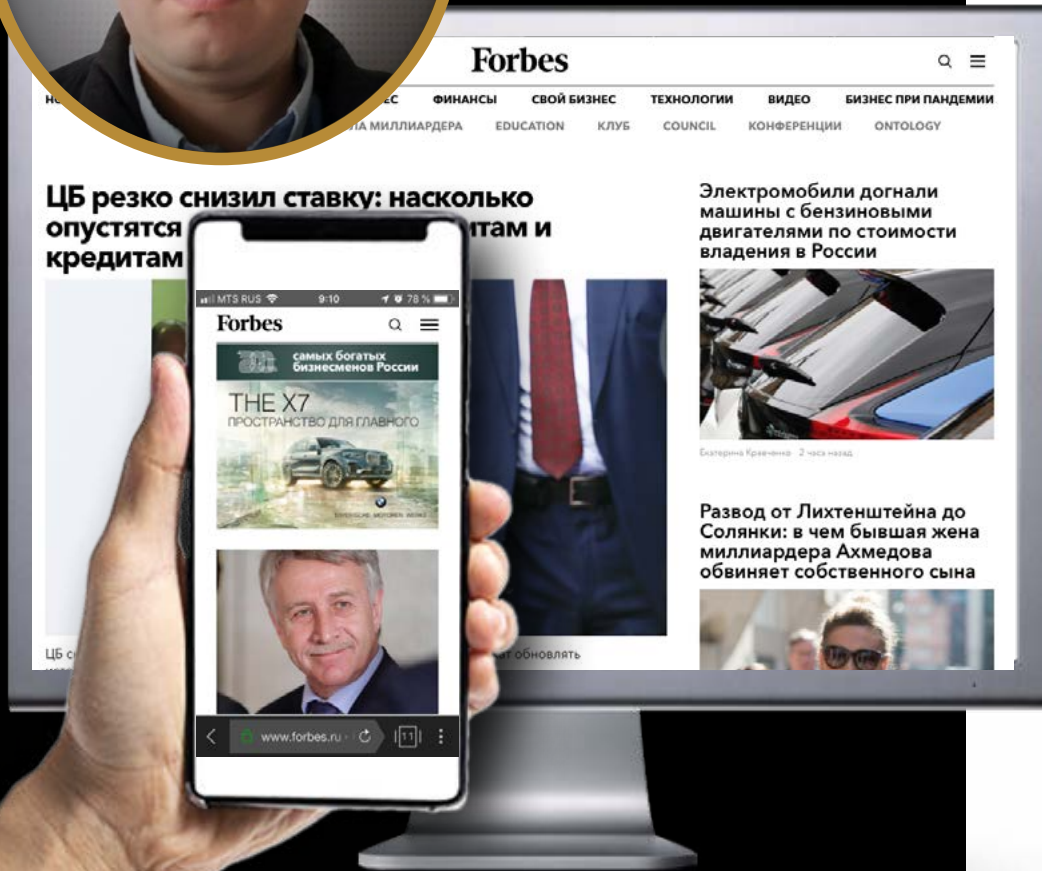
Forbes

НО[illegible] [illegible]ЕС ФИНАНСЫ СВОЙ БИЗНЕС ТЕХНОЛОГИИ ВИДЕО БИЗНЕС ПРИ ПАНДЕМИИ

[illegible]А МИЛЛИАРДЕРА EDUCATION КЛУБ COUNCIL КОНФЕРЕНЦИИ ONTOLOGY

ЦБ резко снизил ставку: насколько опустятся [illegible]там и кредитам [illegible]

ЦБ с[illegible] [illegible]т обновлять

Электромобили догнали машины с бензиновыми двигателями по стоимости владения в России

Екатерина Кравченко · 2 часа назад

Развод от Лихтенштейна до Солянки: в чем бывшая жена миллиардера Ахмедова обвиняет собственного сына

MTS RUS 9:10 78 %

Forbes

200 самых богатых бизнесменов России

THE X7
ПРОСТРАНСТВО ДЛЯ ГЛАВНОГО

www.forbes.ru

11